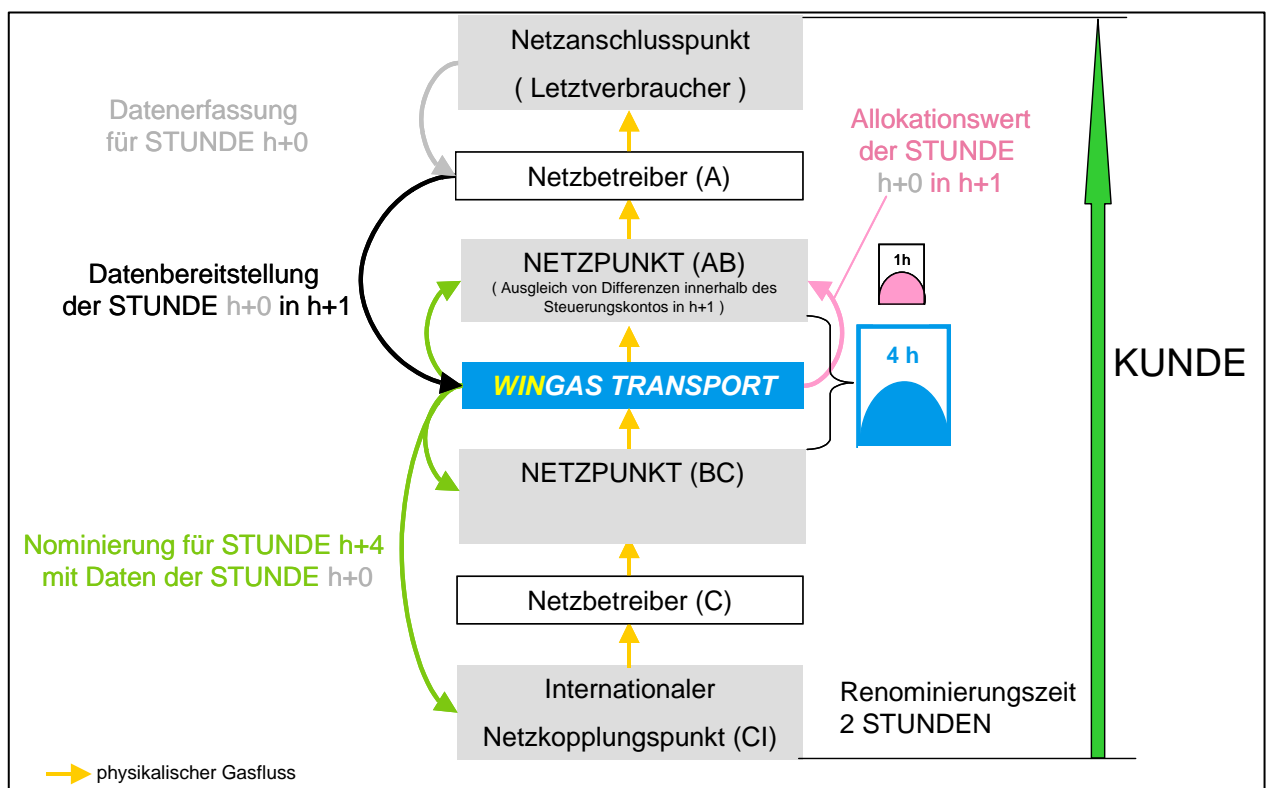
Netzanschlusspunkt

( Letztverbraucher )

Datenerfassung für STUNDE h+0

Allokationswert der STUNDE h+0 in h+1

Netzbetreiber (A)

NETZPUNKT (AB)
( Ausgleich von Differenzen innerhalb des Steuerungskontos in h+1 )

1h

Datenbereitstellung der STUNDE h+0 in h+1

4 h

WINGAS TRANSPORT

KUNDE

NETZPUNKT (BC)

Nominierung für STUNDE h+4 mit Daten der STUNDE h+0

Netzbetreiber (C)

Internationaler

Netzkopplungspunkt (CI)

Renominierungszeit 2 STUNDEN

physikalischer Gasfluss